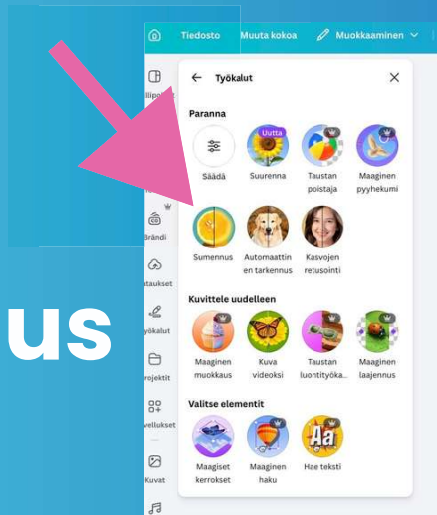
us

Tiedosto Muuta kokoa Muokkaaminen

Työkalut

Paranna

Säädä
Uutta
Suurenna
Taustan poistaja
Maaginen pyyhekumi
Sumennus
Automaattinen tarkennus
Kasvojen retusointi

Kuvittele uudelleen

Maaginen muokkaus
Kuva videoksi
Taustan luontityökalu
Maaginen laajennus

Valitse elementit

Maagiset kerrokset
Maaginen haku
Hae teksti

Aa

iilipo
Brändi
atukset
Työkalut
rojektit
ovellukset
Kuvat